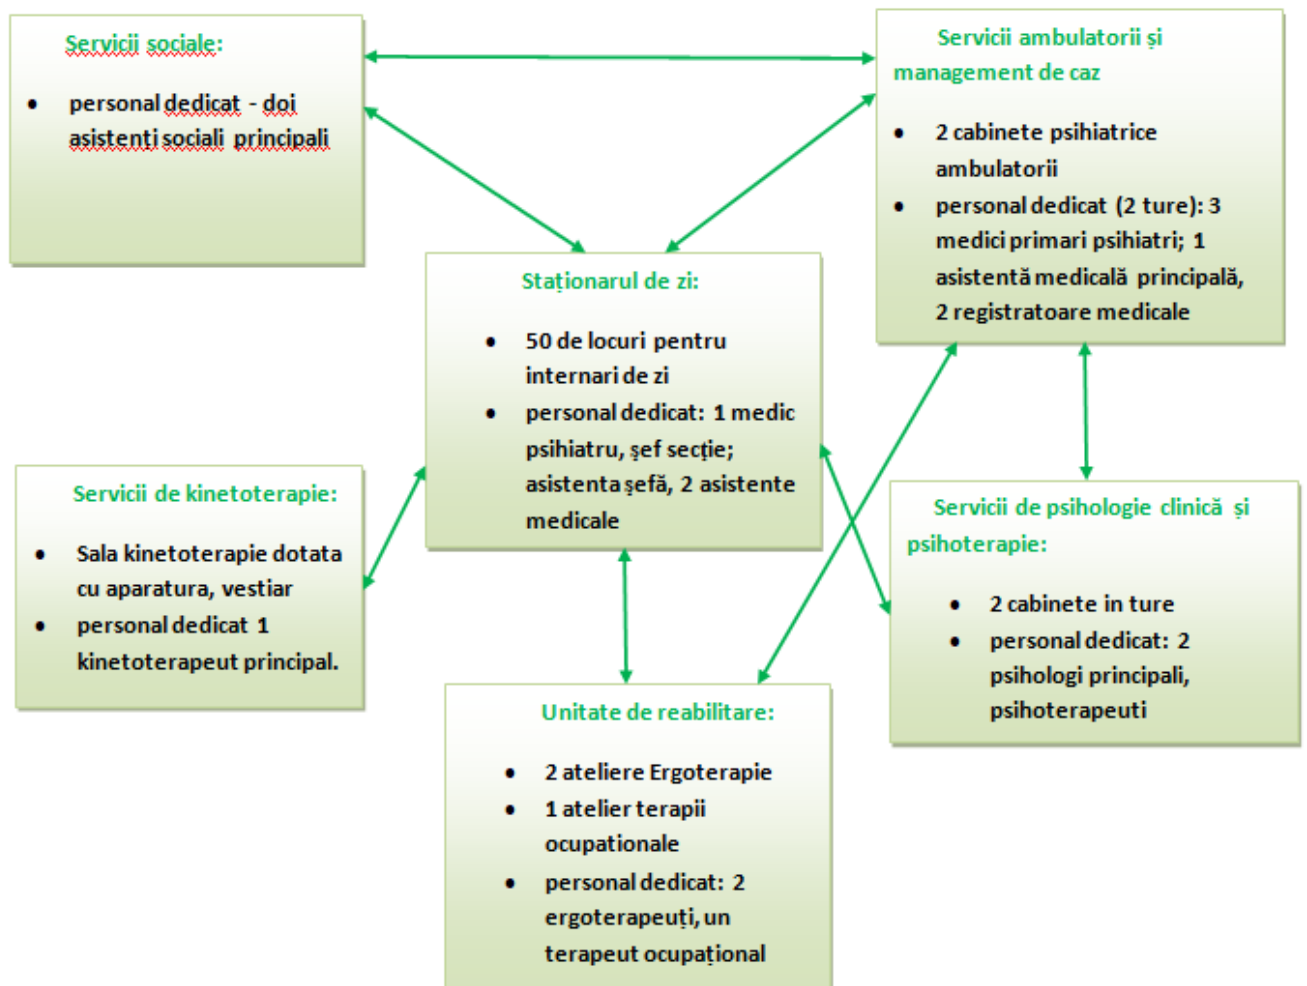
Servicii sociale:

- personal dedicat - doi asistenti sociali principali

Servicii ambulatorii și management de caz

- 2 cabinete psihiatrice ambulatorii
- personal dedicat (2 ture): 3 medici primari psihiatri; 1 asistentă medicală principală, 2 registratoare medicale

Staționarul de zi:

- 50 de locuri pentru internari de zi
- personal dedicat: 1 medic psihiatru, şef secție; asistenta şefă, 2 asistente medicale

Servicii de kinetoterapie:

- Sala kinetoterapie dotata cu aparatura, vestiar
- personal dedicat 1 kinetoterapeut principal.

Servicii de psihologie clinică și psihoterapie:

- 2 cabinete in ture
- personal dedicat: 2 psihologi principali, psihoterapeuti

Unitate de reabilitare:

- 2 ateliere Ergoterapie
- 1 atelier terapii ocupationale
- personal dedicat: 2 ergoterapeuți, un terapeut ocupațional